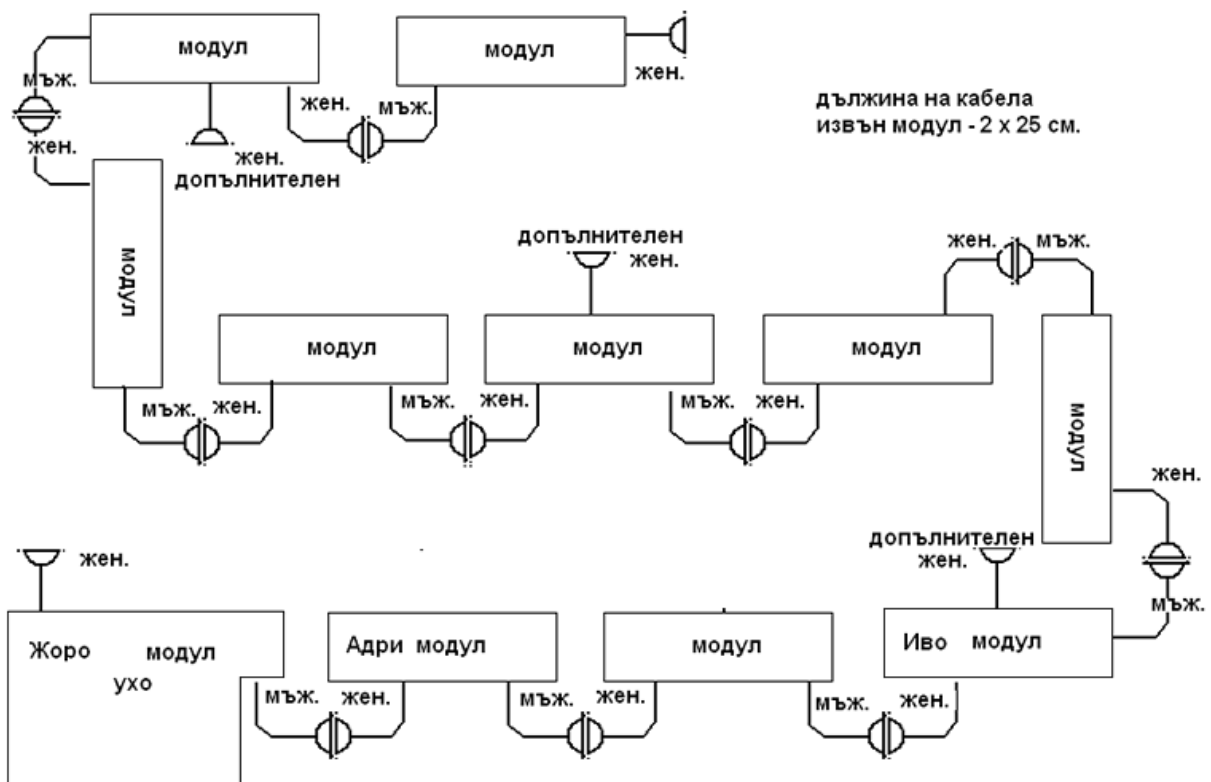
модул

мъж.

жен.

жен.
допълнителен

модул

жен.

жен.

мъж.

дължина на кабела
извън модул - 2 х 25 см.

модул

допълнителен
жен.

жен.

мъж.

модул

модул

модул

мъж.

жен.

мъж.

жен.

мъж.

жен.

модул

жен.

допълнителен
жен.

мъж.

жен.

Жоро модул
ухо

Адри модул

модул

Иво модул

мъж.

жен.

мъж.

жен.

мъж.

жен.